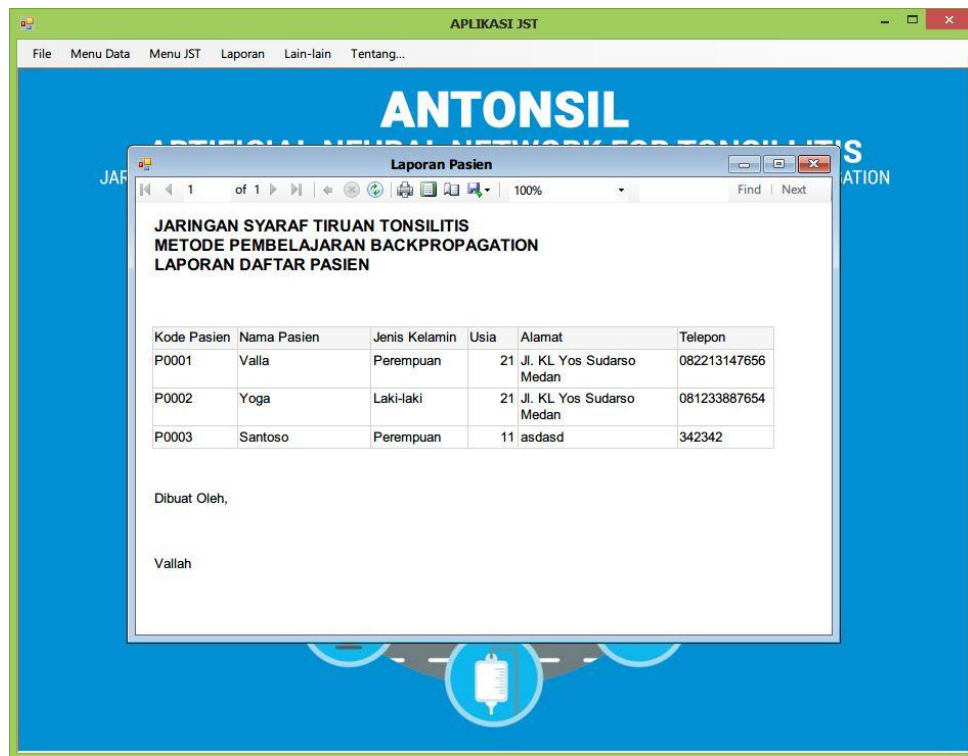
APLIKASI JST

File Menu Data Menu JST Laporan Lain-lain Tentang...

ANTONSIL

JAR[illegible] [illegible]ATION

Laporan Pasien

1 of 1 100% Find | Next

JARINGAN SYARAF TIRUAN TONSILITIS
METODE PEMBELAJARAN BACKPROPAGATION
LAPORAN DAFTAR PASIEN

| Kode Pasien | Nama Pasien | Jenis Kelamin | Usia | Alamat | Telepon |
|---|---|---|---|---|---|
| P0001 | Valla | Perempuan | 21 | Jl. KL Yos Sudarso Medan | 082213147656 |
| P0002 | Yoga | Laki-laki | 21 | Jl. KL Yos Sudarso Medan | 081233887654 |
| P0003 | Santoso | Perempuan | 11 | asdasd | 342342 |

Dibuat Oleh,

Vallah